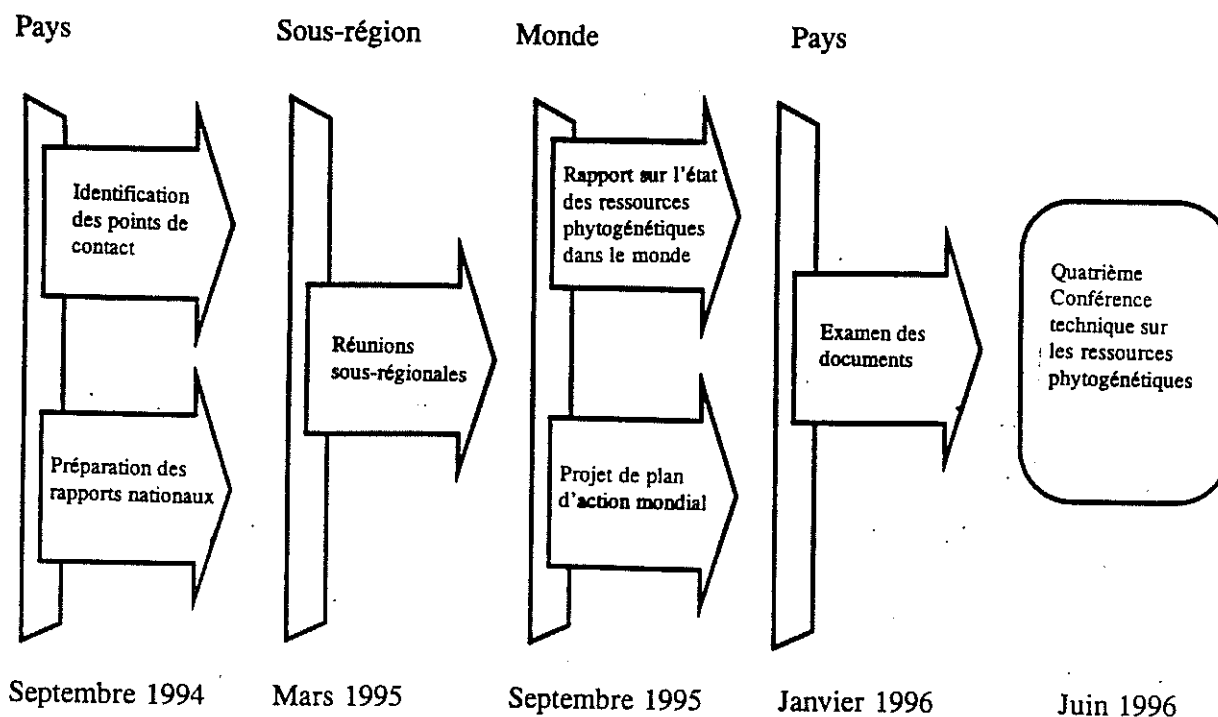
Pays

Sous-région

Monde

Pays

Identification des points de contact

Préparation des rapports nationaux

Réunions sous-régionales

Rapport sur l'état des ressources phytogénétiques dans le monde

Projet de plan d'action mondial

Examen des documents

Quatrième Conférence technique sur les ressources phytogénétiques

Septembre 1994

Mars 1995

Septembre 1995

Janvier 1996

Juin 1996